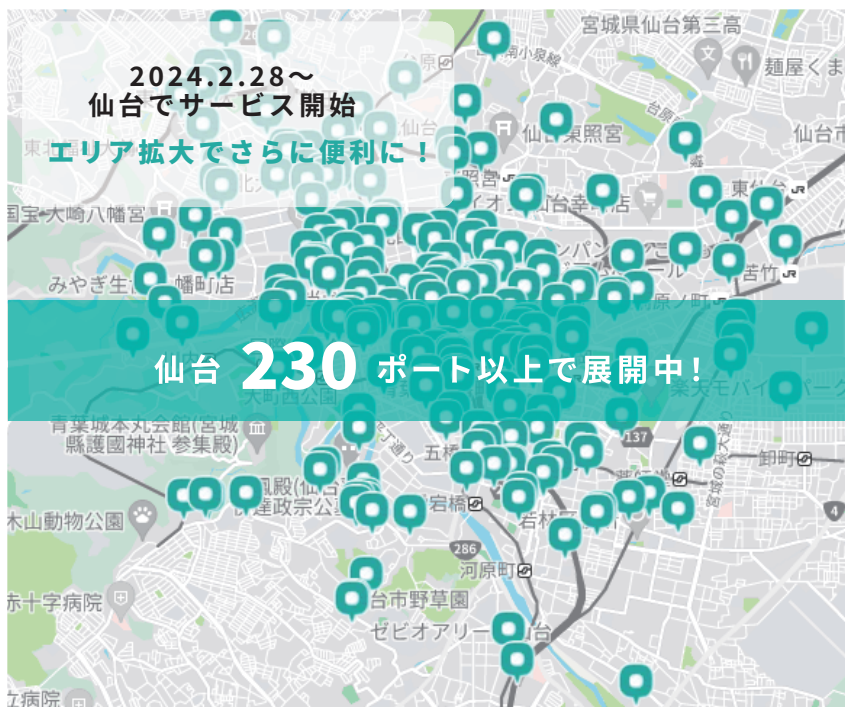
2024.2.28〜
仙台でサービス開始
エリア拡大でさらに便利に！

仙台 230 ポート以上で展開中！

宮城県仙台第三高
麺屋くま
仙台東照宮
東仙台
国宝 大崎八幡宮
八幡町店
みやぎ生
宮町
青葉城本丸会館(宮城縣護國神社 参集殿)
天町西公園
五橋
宮城の杜大通
釘町
木山動物公園
河原町
286
137
赤十字病院
台市野草園
ゼビオアリーナ仙台
病院
楽天モバイルパーク
若林
宮城県仙台第三高